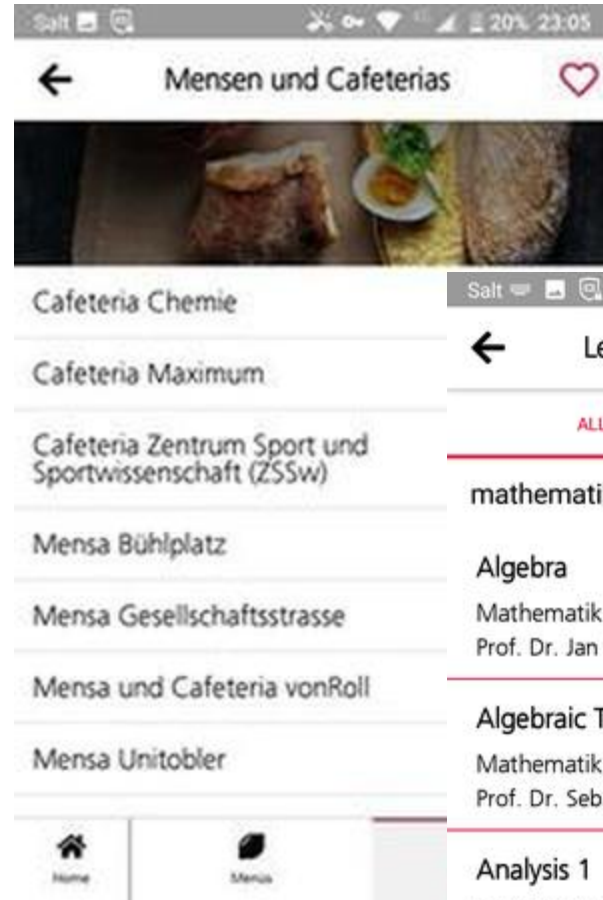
Salt 20% 23:05

Mensen und Cafeterias

Cafeteria Chemie

Cafeteria Maximum

Cafeteria Zentrum Sport und Sportwissenschaft (ZSSw)

Mensa Bühlplatz

Mensa Gesellschaftsstrasse

Mensa und Cafeteria vonRoll

Mensa Unitobler

Home

Menus

Salt

Le

ALL

mathemati

Algebra

Mathematik

Prof. Dr. Jan

Algebraic T

Mathematik

Prof. Dr. Seb

Analysis 1